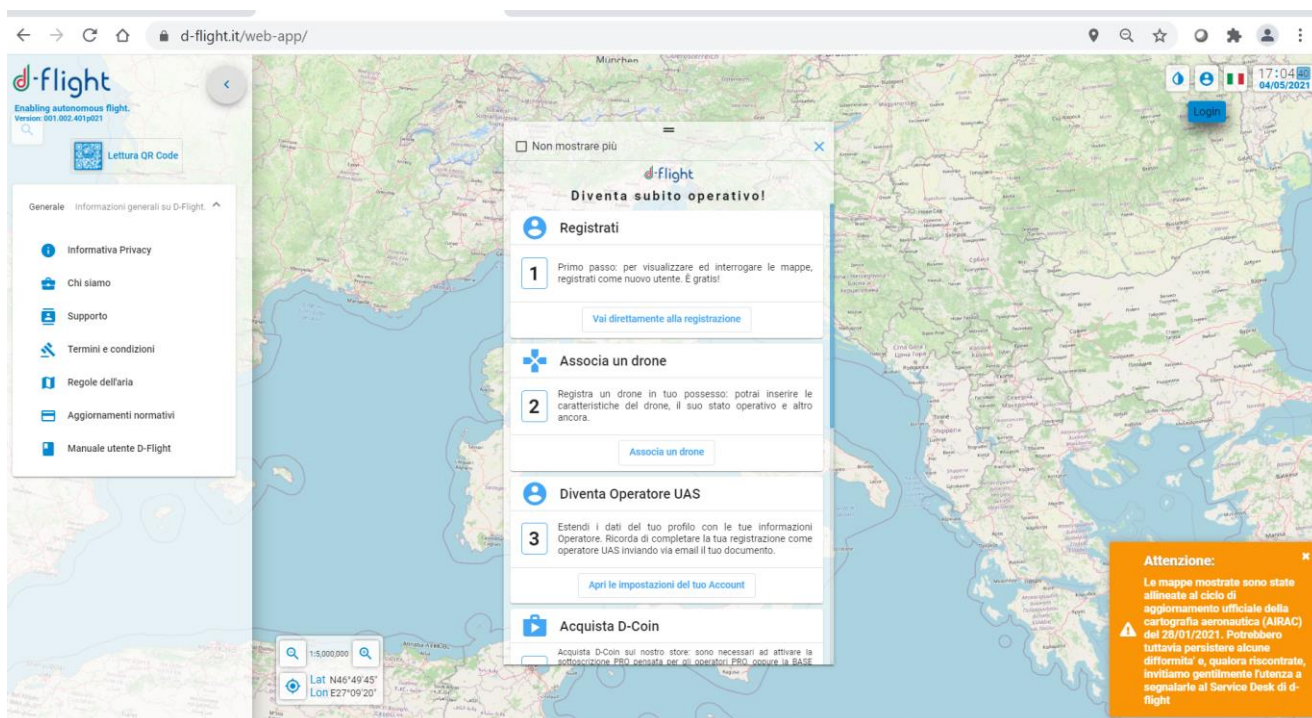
d-flight.it/web-app/

München

d-flight
Enabling autonomous flight.
Version: 001.002.401p021

Lettura QR Code

Generale Informazioni generali su D-Flight.

Informativa Privacy
Chi siamo
Supporto
Termini e condizioni
Regole dell'aria
Aggiornamenti normativi
Manuale utente D-Flight

17:04
04/05/2021
Login

Non mostrare più
d-flight
Diventa subito operativo!

Registrati
1 Primo passo: per visualizzare ed interrogare le mappe, registrati come nuovo utente. È gratis!
Vai direttamente alla registrazione

Associa un drone
2 Registra un drone in tuo possesso: potrai inserire le caratteristiche del drone, il suo stato operativo e altro ancora.
Associa un drone

Diventa Operatore UAS
3 Estendi i dati del tuo profilo con le tue informazioni Operatore. Ricorda di completare la tua registrazione come operatore UAS inviando via email il tuo documento.
Apri le impostazioni del tuo Account

Acquista D-Coin
Acquista D-Coin sul nostro store: sono necessari ad attivare la sottoscrizione PRO pensata per gli operatori PRO, oppure la BASE

1:5,000,000
Lat N46°49'45"
Lon E27°09'20"

Attenzione:
Le mappe mostrate sono state allineate al ciclo di aggiornamento ufficiale della cartografia aeronautica (AIRAC) del 28/01/2021. Potrebbero tuttavia persistere alcune difformita' e, qualora riscontrate, invitiamo gentilmente l'utenza a segnalarle al Service Desk di d-flight